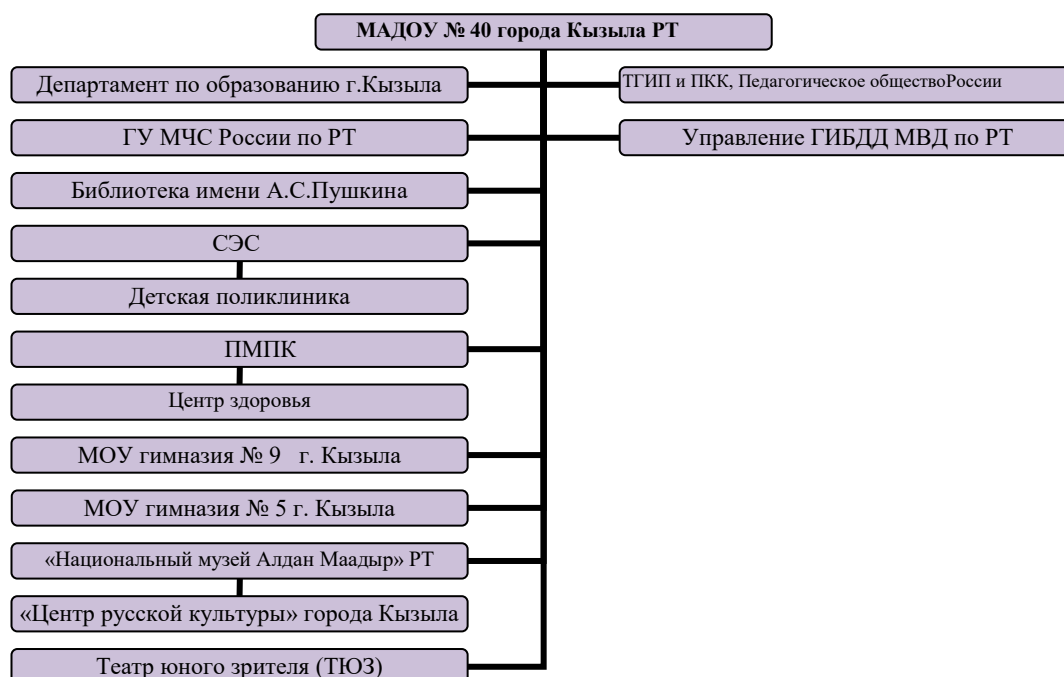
МАДОУ № 40 города Кызыла РТ

Департамент по образованию г.Кызыла

ТГИП и ПКК, Педагогическое обществоРоссии

ГУ МЧС России по РТ

Управление ГИБДД МВД по РТ

Библиотека имени А.С.Пушкина

СЭС

Детская поликлиника

ПМПК

Центр здоровья

МОУ гимназия № 9 г. Кызыла

МОУ гимназия № 5 г. Кызыла

«Национальный музей Алдан Маадыр» РТ

«Центр русской культуры» города Кызыла

Театр юного зрителя (ТЮЗ)